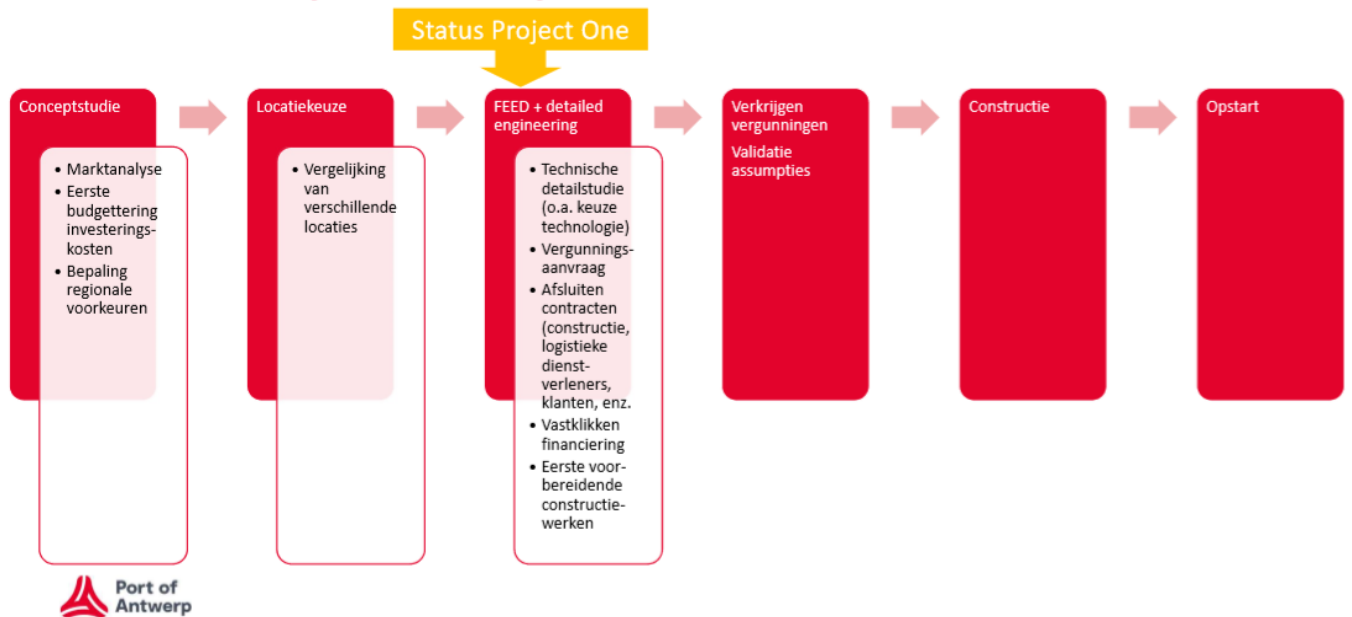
Status Project One

Conceptstudie

- Marktanalyse
- Eerste budgettering investeringskosten
- Bepaling regionale voorkeuren

Locatiekeuze

- Vergelijking van verschillende locaties

FEED + detailed engineering

- Technische detailstudie (o.a. keuze technologie)
- Vergunningsaanvraag
- Afsluiten contracten (constructie, logistieke dienstverleners, klanten, enz.
- Vastklikken financiering
- Eerste voorbereidende constructiewerken

Verkrijgen vergunningen

Validatie assumpties

Constructie

Opstart

Port of Antwerp